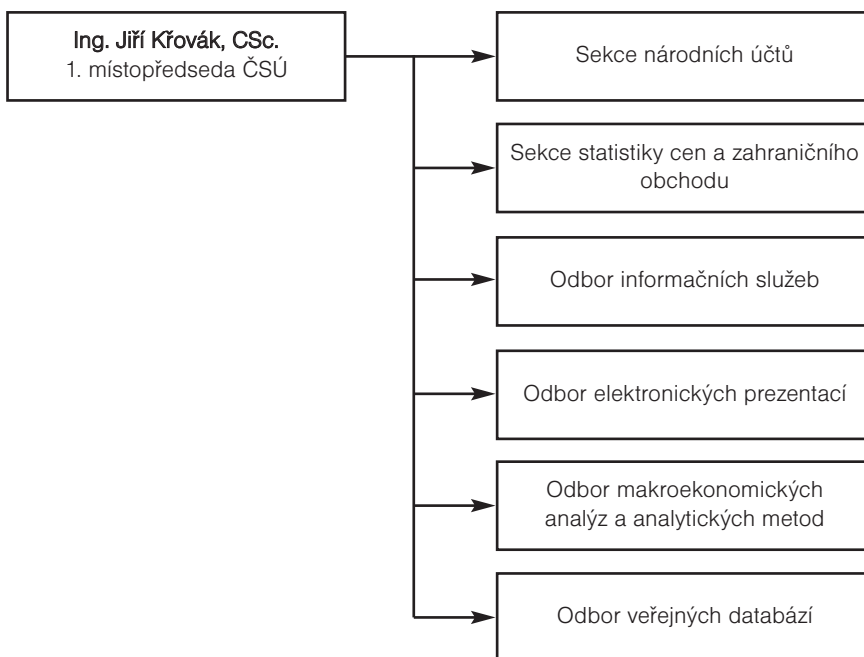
Ing. Jiří Křovák, CSc.
1. místopředseda ČSÚ

Sekce národních účtů

Sekce statistiky cen a zahraničního obchodu

Odbor informačních služeb

Odbor elektronických prezentací

Odbor makroekonomických analýz a analytických metod

Odbor veřejných databází